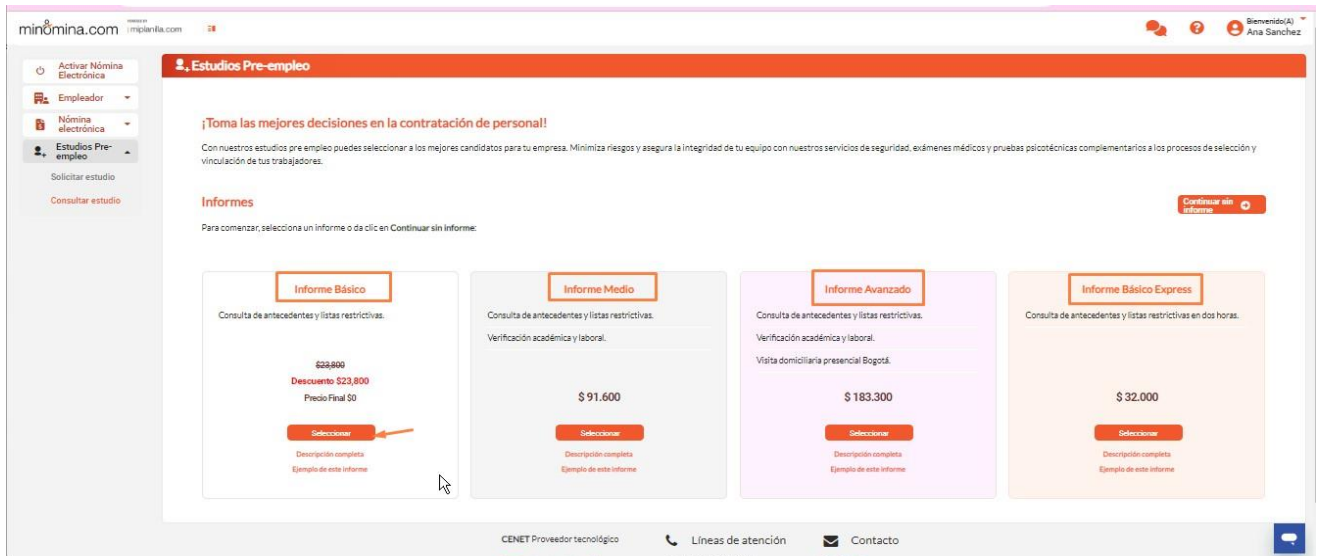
minómina.com POWERED BY miplanilla.com

Bienvenido(A) Ana Sanchez

Activar Nómina Electrónica
Empleador
Nómina electrónica
Estudios Pre-empleo
Solicitar estudio
Consultar estudio

Estudios Pre-empleo

¡Toma las mejores decisiones en la contratación de personal!

Con nuestros estudios pre empleo puedes seleccionar a los mejores candidatos para tu empresa. Minimiza riesgos y asegura la integridad de tu equipo con nuestros servicios de seguridad, exámenes médicos y pruebas psicotécnicas complementarios a los procesos de selección y vinculación de tus trabajadores.

Informes

Continuar sin informe

Para comenzar, selecciona un informe o da clic en Continuar sin informe:

Informe Básico
Consulta de antecedentes y listas restrictivas.
$23,800
Descuento $23,800
Precio Final $0
Seleccionar
Descripción completa
Ejemplo de este informe

Informe Medio
Consulta de antecedentes y listas restrictivas.
Verificación académica y laboral.
$ 91.600
Seleccionar
Descripción completa
Ejemplo de este informe

Informe Avanzado
Consulta de antecedentes y listas restrictivas.
Verificación académica y laboral.
Visita domiciliaria presencial Bogotá.
$ 183.300
Seleccionar
Descripción completa
Ejemplo de este informe

Informe Básico Express
Consulta de antecedentes y listas restrictivas en dos horas.
$ 32.000
Seleccionar
Descripción completa
Ejemplo de este informe

CENET Proveedor tecnológico
Líneas de atención
Contacto